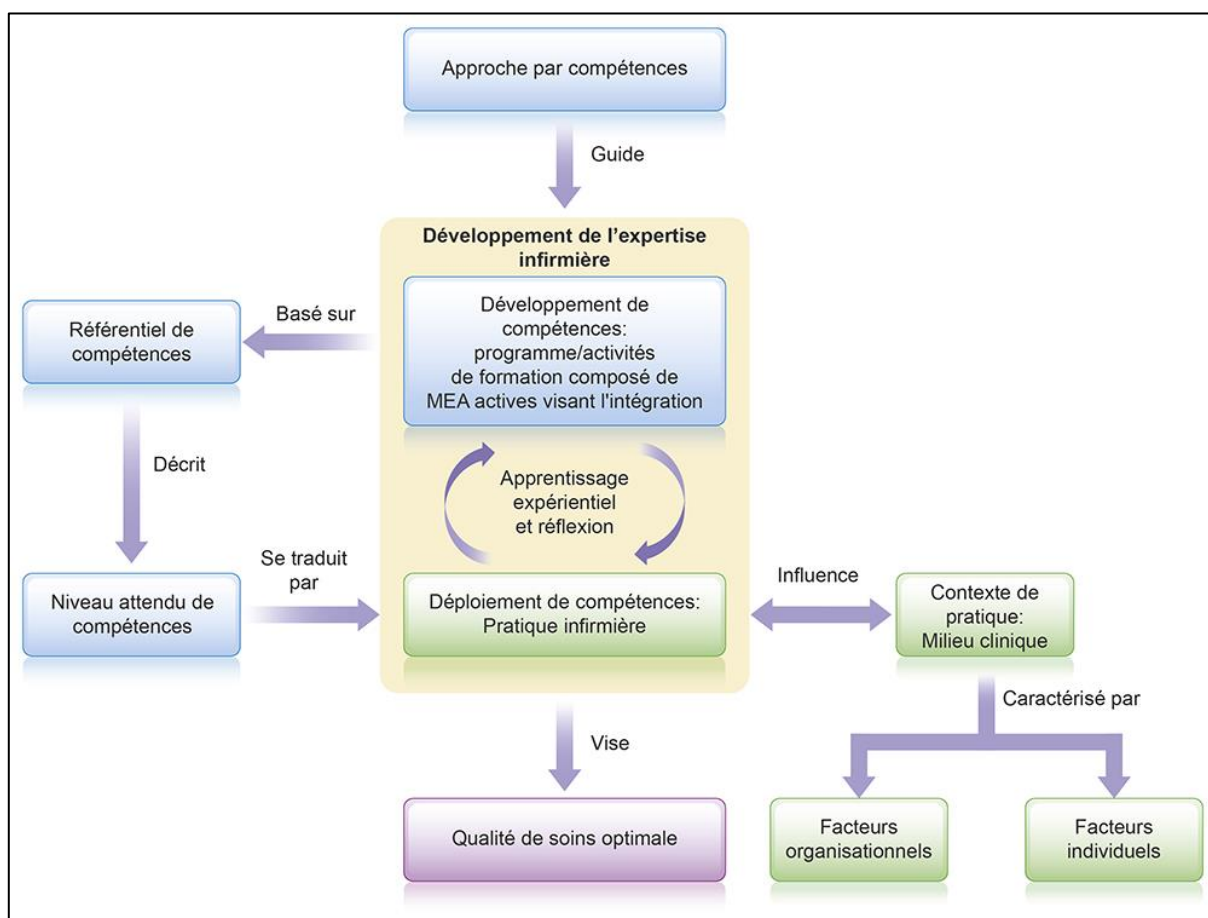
Approche par compétences

Guide

Développement de l’expertise infirmière

Référentiel de compétences

Basé sur

Développement de compétences: programme/activités de formation composé de MEA actives visant l'intégration

Décrit

Apprentissage expérientiel et réflexion

Niveau attendu de compétences

Se traduit par

Déploiement de compétences: Pratique infirmière

Influence

Contexte de pratique: Milieu clinique

Caractérisé par

Vise

Qualité de soins optimale

Facteurs organisationnels

Facteurs individuels